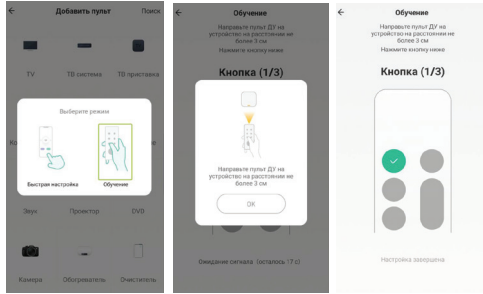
←
Добавить пульт
Поиск

TV
ТВ система
ТВ приставка

Выберите режим

Быстрая настройка
Обучение

Ко

Звук
Проектор
DVD

Камера
Обогреватель
Очиститель

←
Обучение
Направьте пульт ДУ на устройство на расстоянии не более 3 см
Нажмите кнопку ниже

Кнопка (1/3)

Направьте пульт ДУ на устройство на расстоянии не более 3 см

OK

Ожидание сигнала (осталось 17 с)

←
Обучение
Направьте пульт ДУ на устройство на расстоянии не более 3 см
Нажмите кнопку ниже

Кнопка (1/3)

Настройка завершена